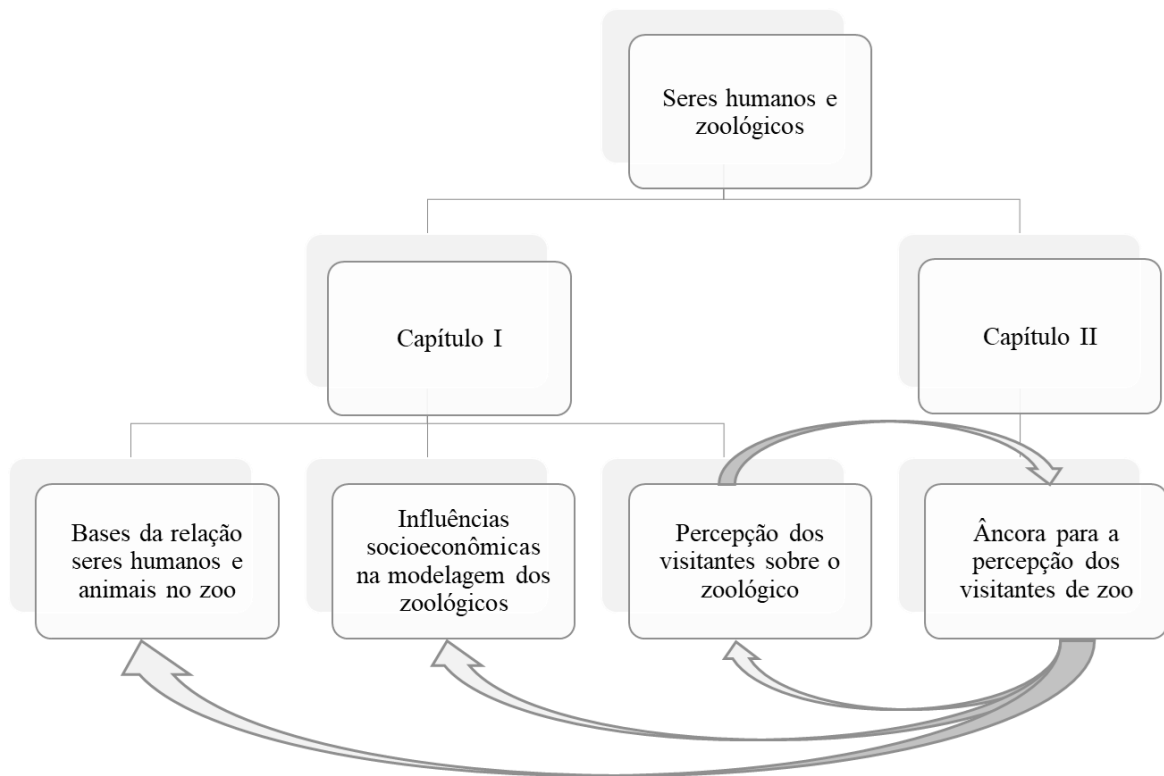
Seres humanos e zoológicos

Capítulo I

Capítulo II

Bases da relação seres humanos e animais no zoo

Influências socioeconômicas na modelagem dos zoológicos

Percepção dos visitantes sobre o zoológico

Âncora para a percepção dos visitantes de zoo